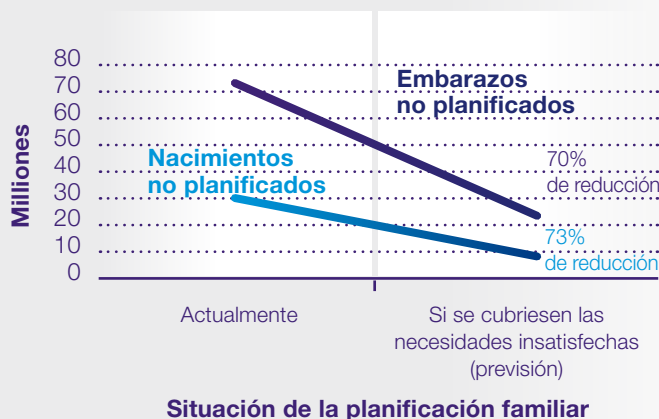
Millones

80
70
60
50
40
30
20
10
0

Embarazos no planificados

Nacimientos no planificados

70% de reducción

73% de reducción

Actualmente

Si se cubriesen las necesidades insatisfechas (previsión)

Situación de la planificación familiar